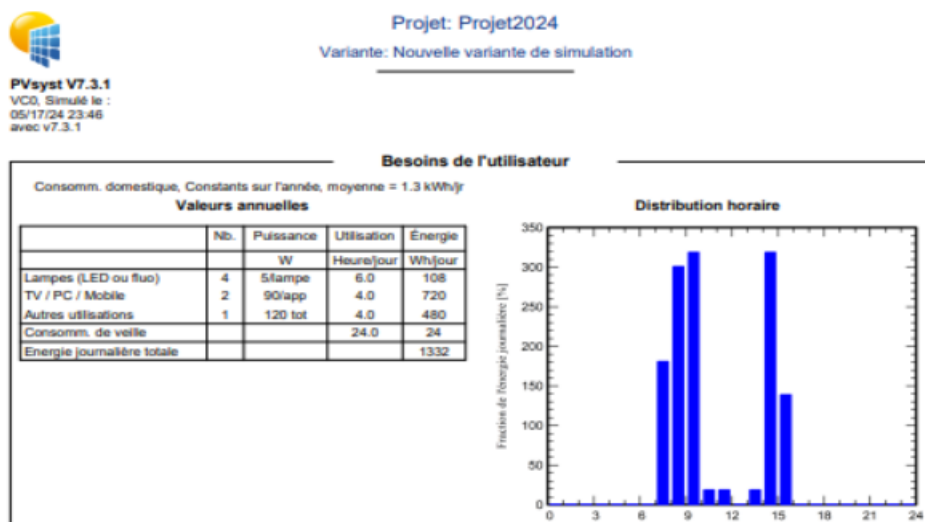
Projet: Projet2024

Variante: Nouvelle variante de simulation

PVsyst V7.3.1
VC0, Simulé le : 05/17/24 23:46 avec v7.3.1

Besoins de l'utilisateur

Consomm. domestique, Constants sur l'année, moyenne = 1.3 kWh/jr

Valeurs annuelles

| | Nb. | Puissance | Utilisation | Énergie |
|---|---|---|---|---|
| | | W | Heure/jour | Wh/jour |
| Lampes (LED ou fluo) | 4 | 5/lampe | 6.0 | 108 |
| TV / PC / Mobile | 2 | 90/app | 4.0 | 720 |
| Autres utilisations | 1 | 120 tot | 4.0 | 480 |
| Consomm. de veille | | | 24.0 | 24 |
| Energie journalière totale | | | | 1332 |

Distribution horaire

Fraction de l'énergie journalière [%]

350
300
250
200
150
100
50
0

0 3 6 9 12 15 18 21 24